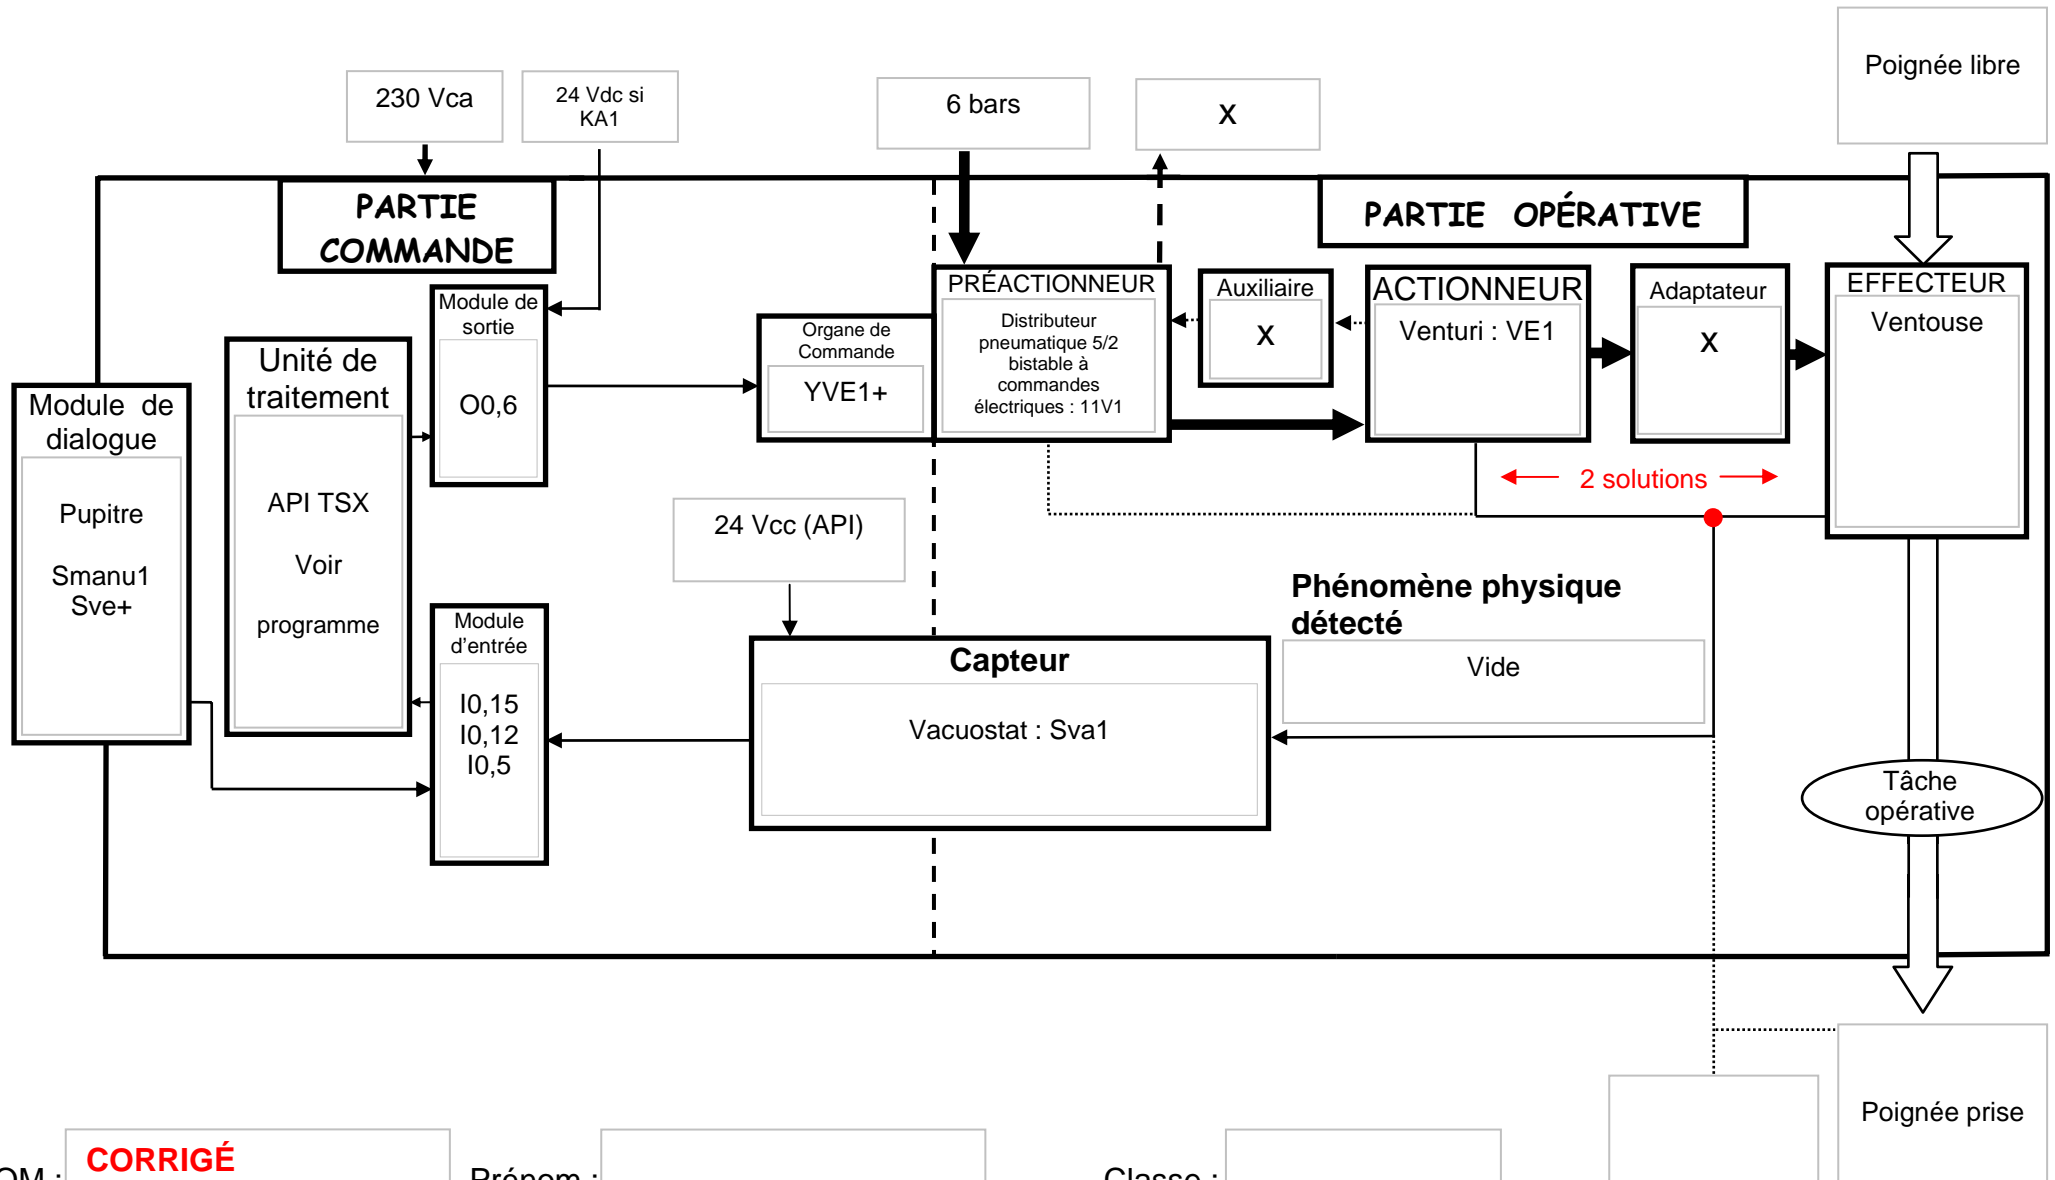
230 Vca

24 Vdc si KA1

6 bars

X

Poignée libre

PARTIE COMMANDE

PARTIE OPÉRATIVE

Module de sortie

O0,6

Unité de traitement

API TSX

Voir

programme

Module de dialogue

Pupitre

Smanu1
Sve+

Organe de Commande

YVE1+

PRÉACTIONNEUR

Distributeur pneumatique 5/2 bistable à commandes électriques : 11V1

Auxiliaire

X

ACTIONNEUR

Venturi : VE1

Adaptateur

X

EFFECTEUR

Ventouse

2 solutions

24 Vcc (API)

Phénomène physique détecté

Vide

Module d'entrée

I0,15
I0,12
I0,5

Capteur

Vacuostat : Sva1

Tâche opérative

Poignée prise

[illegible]OM : CORRIGÉ

Prénom :

Classe :